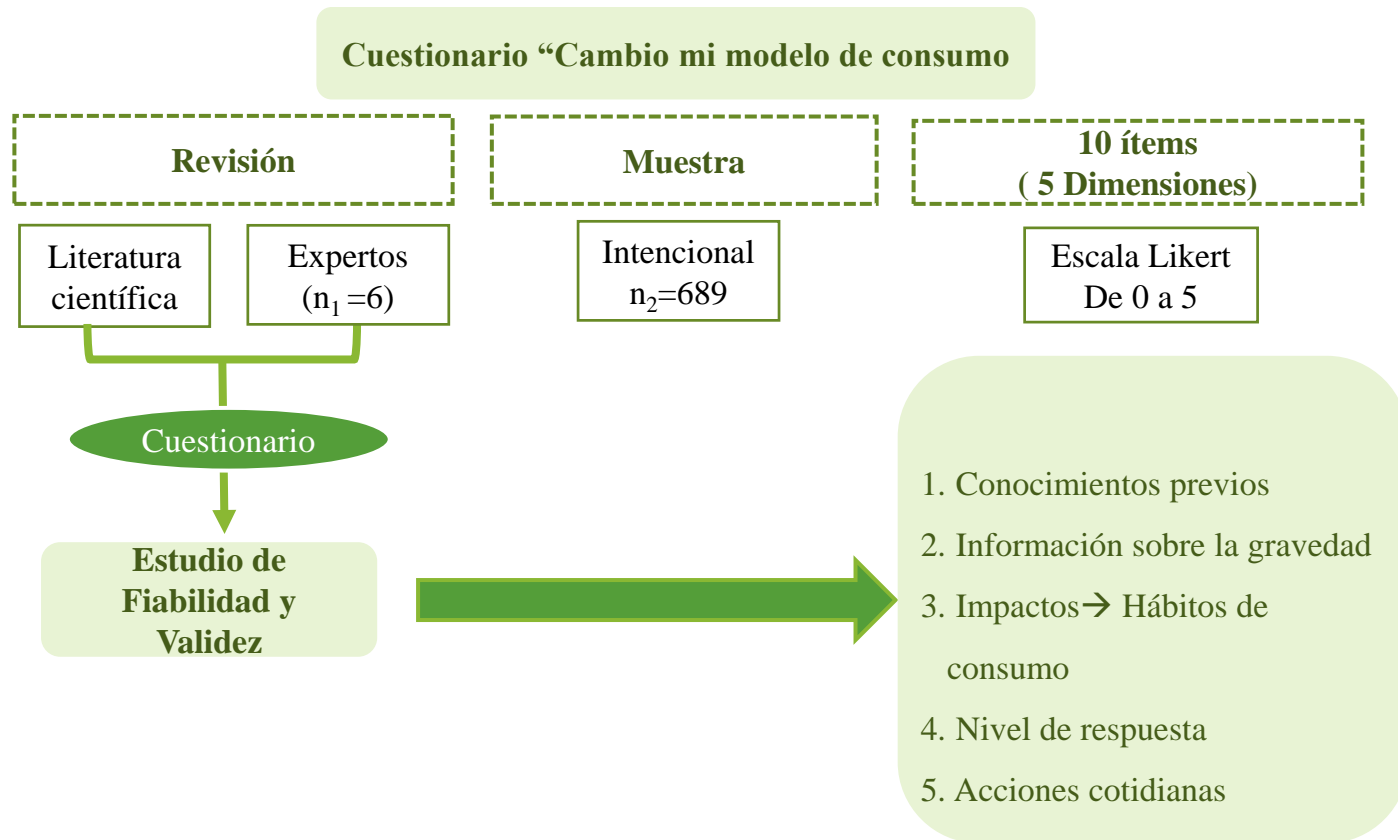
Cuestionario “Cambio mi modelo de consumo

Revisión

Muestra

10 ítems
( 5 Dimensiones)

Literatura científica

Expertos ($n_1$ =6)

Intencional $n_2$=689

Escala Likert De 0 a 5

Cuestionario

Estudio de Fiabilidad y Validez

1. Conocimientos previos
2. Información sobre la gravedad
3. Impactos→ Hábitos de consumo
4. Nivel de respuesta
5. Acciones cotidianas